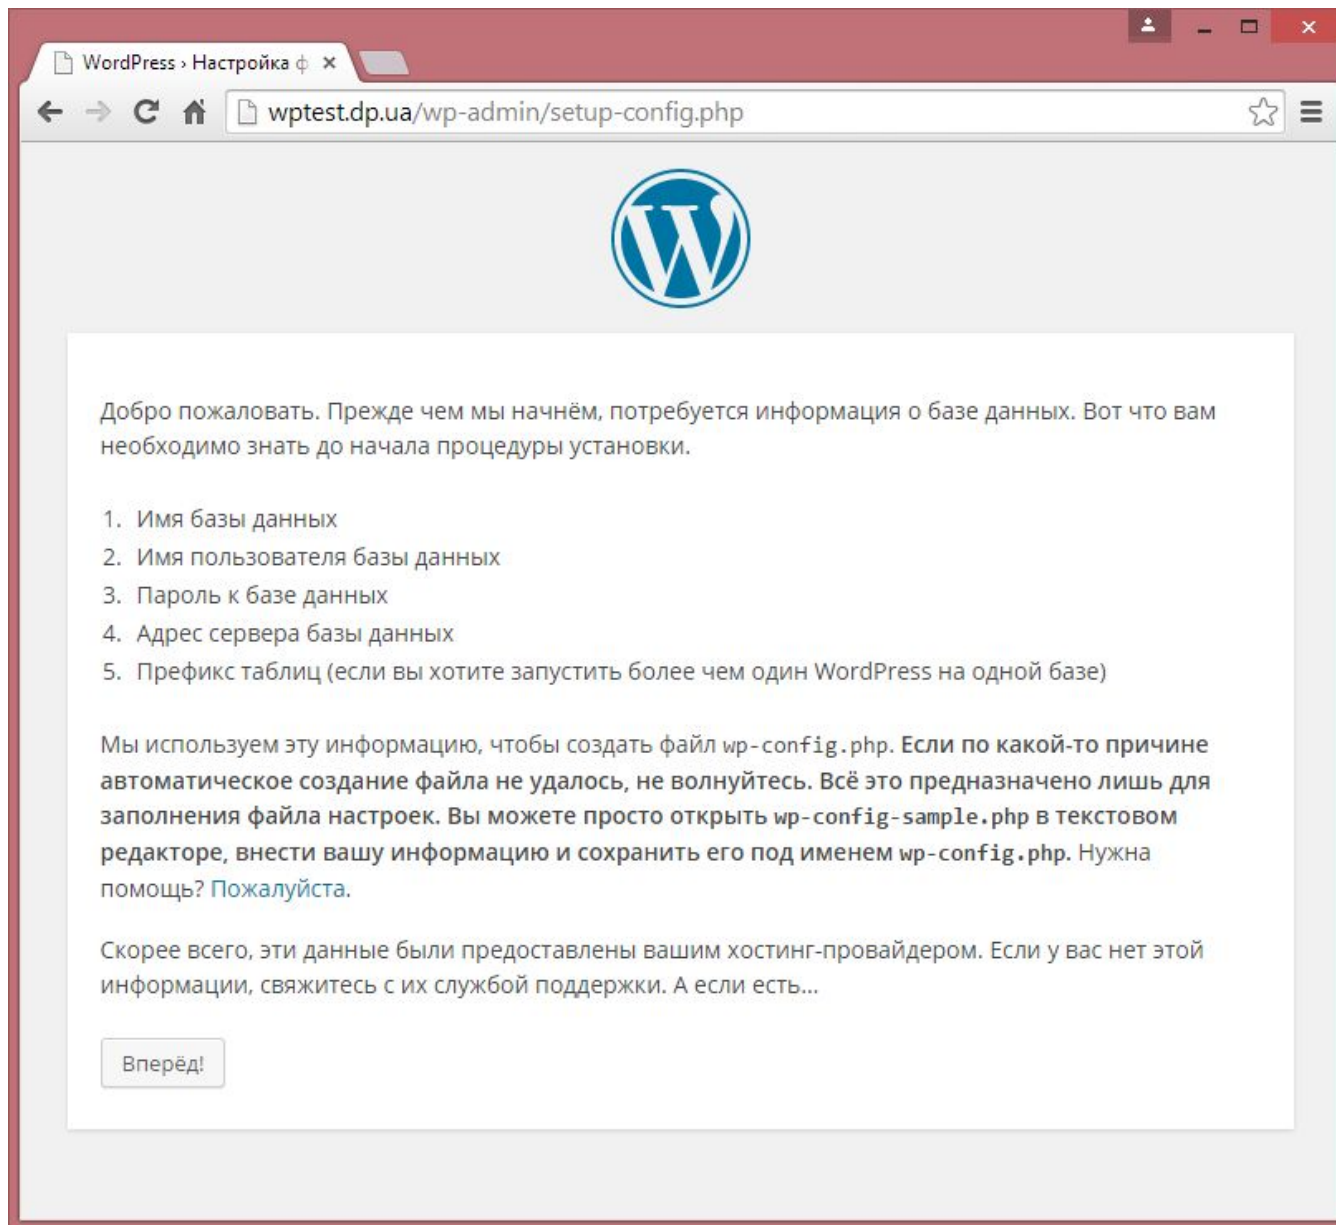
WordPress › Настройка ф ×

wptest.dp.ua/wp-admin/setup-config.php

Добро пожаловать. Прежде чем мы начнём, потребуется информация о базе данных. Вот что вам необходимо знать до начала процедуры установки.

1. Имя базы данных
2. Имя пользователя базы данных
3. Пароль к базе данных
4. Адрес сервера базы данных
5. Префикс таблиц (если вы хотите запустить более чем один WordPress на одной базе)

Мы используем эту информацию, чтобы создать файл wp-config.php. **Если по какой-то причине автоматическое создание файла не удалось, не волнуйтесь. Всё это предназначено лишь для заполнения файла настроек. Вы можете просто открыть wp-config-sample.php в текстовом редакторе, внести вашу информацию и сохранить его под именем wp-config.php.** Нужна помощь? Пожалуйста.

Скорее всего, эти данные были предоставлены вашим хостинг-провайдером. Если у вас нет этой информации, свяжитесь с их службой поддержки. А если есть…

Вперёд!